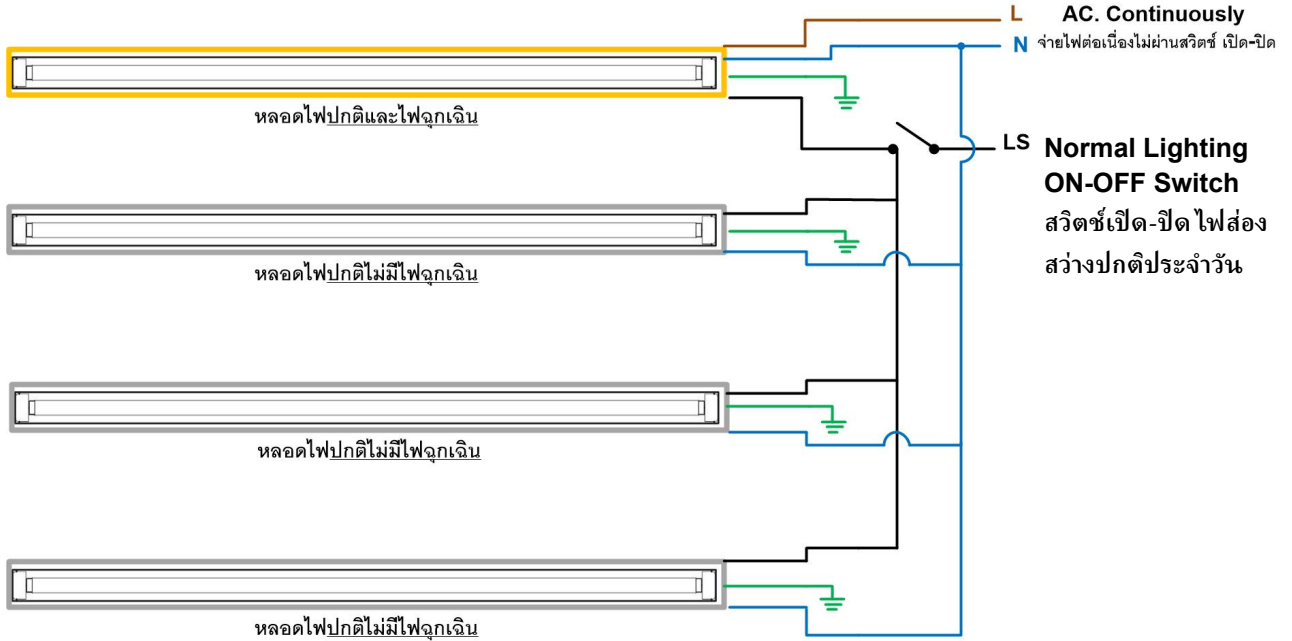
L AC. Continuously
N จ่ายไฟต่อเนื่องไม่ผ่านสวิตช์ เปิด-ปิด

หลอดไฟปกติและไฟฉุกเฉิน

LS Normal Lighting ON-OFF Switch
สวิตช์เปิด-ปิด ไฟส่องสว่างปกติประจำวัน

หลอดไฟปกติไม่มีไฟฉุกเฉิน

หลอดไฟปกติไม่มีไฟฉุกเฉิน

หลอดไฟปกติไม่มีไฟฉุกเฉิน